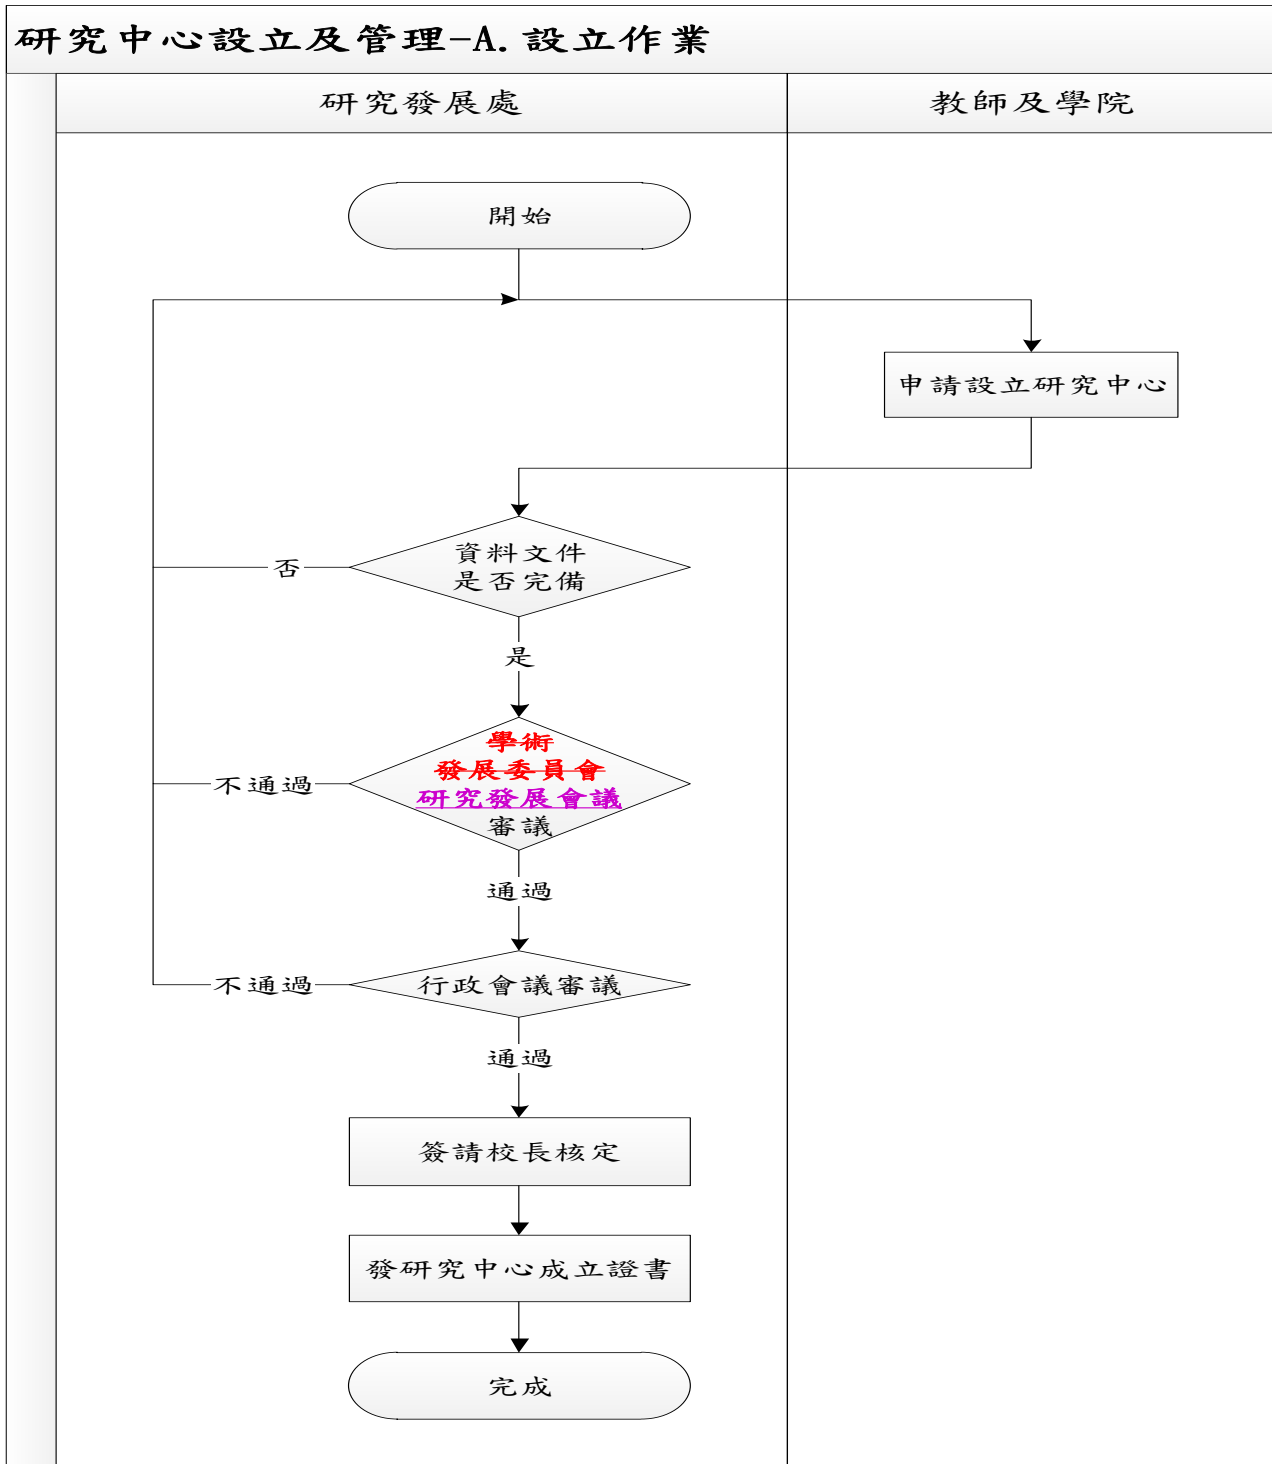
研究中心設立及管理−A. 設立作業

研究發展處

教師及學院

開始

申請設立研究中心

資料文件是否完備

否

是

學術發展委員會
研究發展會議
審議

不通過

通過

行政會議審議

不通過

通過

簽請校長核定

發研究中心成立證書

完成